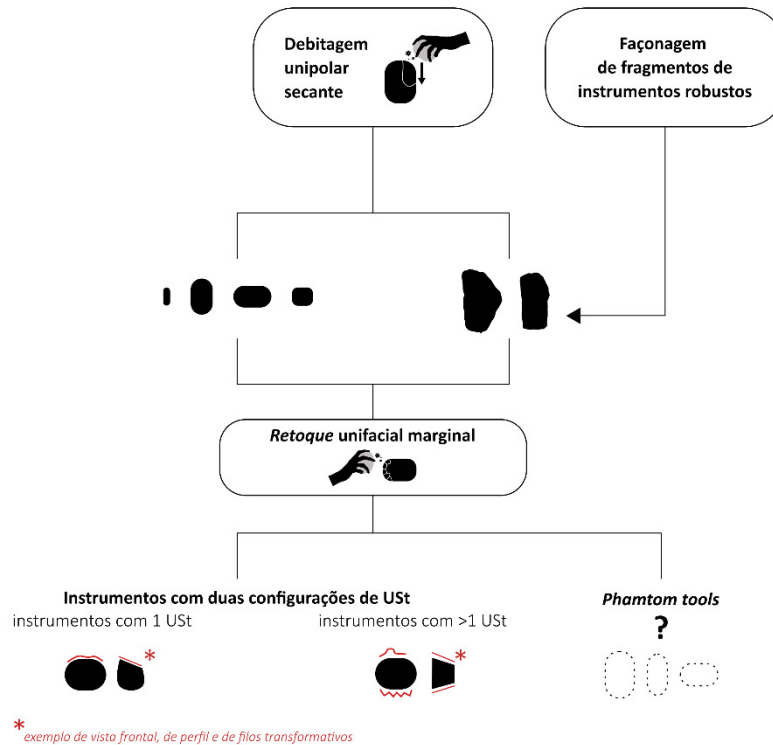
Debitagem unipolar secante

Façonagem de fragmentos de instrumentos robustos

*Retoque* unifacial marginal

Instrumentos com duas configurações de USt

instrumentos com 1 USt

instrumentos com >1 USt

*Phamtom tools*

?

*

*

*

*exemplo de vista frontal, de perfil e de filos transformativos*